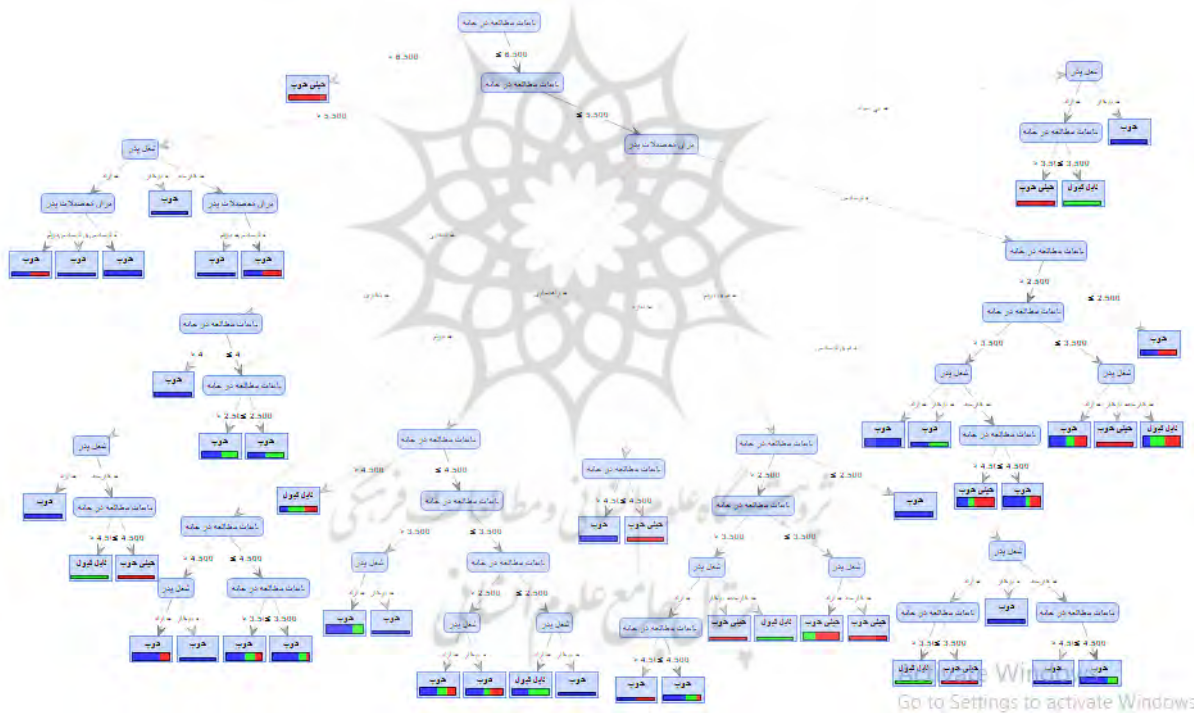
ساعات مطالعه در خانه
> 6.500
≤ 6.500
ساعات مطالعه در خانه
خیلی خوب
> 5.500
≤ 5.500
مدرک تحصیلات پدر
شغل پدر
شغل پدر
خوب
خوب
مدرک تحصیلات پدر
مدرک تحصیلات پدر
خوب
خوب
خوب
خوب
خوب
ساعات مطالعه در خانه
خیلی خوب
قابل قبول
ساعات مطالعه در خانه
> 4
≤ 4
خوب
ساعات مطالعه در خانه
> 2.500
≤ 2.500
خوب
خوب
شغل پدر
خوب
ساعات مطالعه در خانه
> 4.500
≤ 4.500
قابل قبول
خیلی خوب
ساعات مطالعه در خانه
> 4.500
≤ 4.500
شغل پدر
ساعات مطالعه در خانه
خوب
خوب
> 3.500
≤ 3.500
خوب
خوب
ساعات مطالعه در خانه
> 4.500
≤ 4.500
قابل قبول
ساعات مطالعه در خانه
> 3.500
≤ 3.500
شغل پدر
خوب
خوب
ساعات مطالعه در خانه
> 2.500
≤ 2.500
شغل پدر
شغل پدر
خوب
خوب
قابل قبول
خوب
ساعات مطالعه در خانه
> 4.500
≤ 4.500
خوب
خیلی خوب
ساعات مطالعه در خانه
> 2.500
≤ 2.500
ساعات مطالعه در خانه
خوب
> 3.500
≤ 3.500
شغل پدر
شغل پدر
ساعات مطالعه در خانه
خیلی خوب
قابل قبول
خیلی خوب
خیلی خوب
> 4.500
≤ 4.500
خوب
خوب
ساعات مطالعه در خانه
> 2.500
≤ 2.500
ساعات مطالعه در خانه
خوب
> 3.500
≤ 3.500
شغل پدر
شغل پدر
خوب
خوب
ساعات مطالعه در خانه
خیلی خوب
قابل قبول
خیلی خوب
> 4.500
≤ 4.500
خیلی خوب
خوب
شغل پدر
ساعات مطالعه در خانه
خوب
ساعات مطالعه در خانه
> 3.500
≤ 3.500
قابل قبول
خیلی خوب
> 4.500
≤ 4.500
خوب
خوب
شغل پدر
خوب
ساعات مطالعه در خانه
> 3.500
≤ 3.500
خیلی خوب
قابل قبول
Activate Windows
Go to Settings to activate Windows.